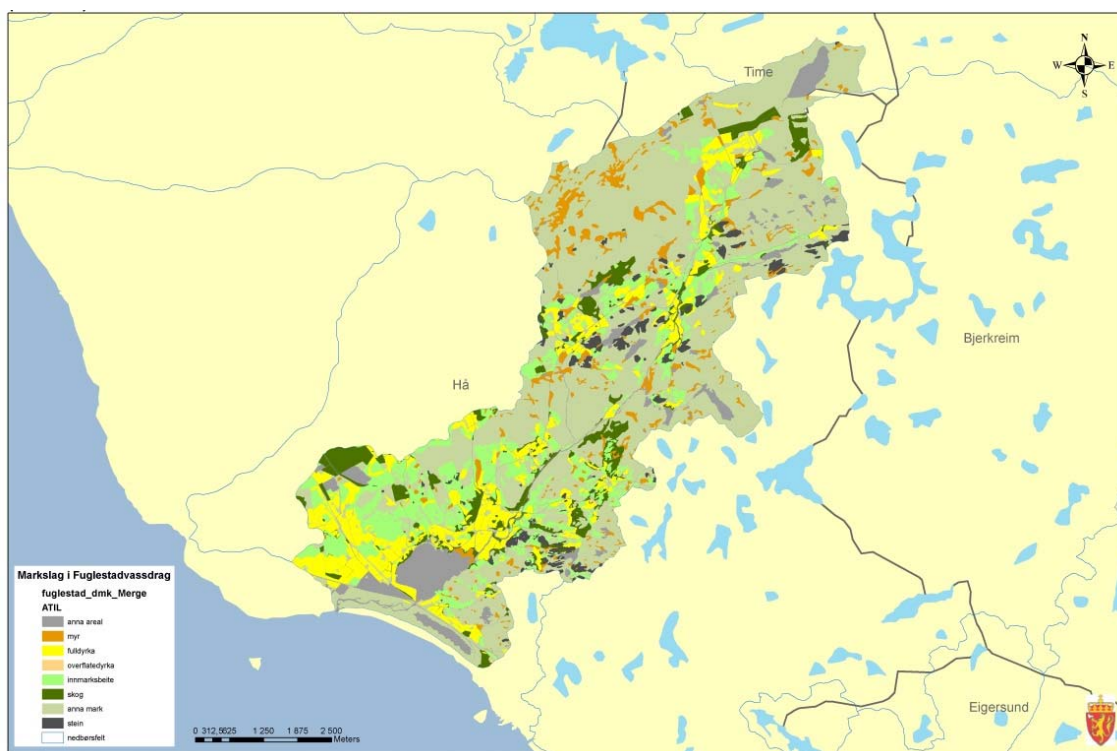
N
W E
S

Time

Bjerkreim

Hå

Eigersund

Markslag i Fuglestadvassdrag
fuglestad_dmk_Merge
ATIL
anna areal
myr
fulldyrka
overflatedyrka
innmarksbeite
skog
anna mark
stein
nedbørsfelt

0 312,5625 1 250 1 875 2 500
Meters